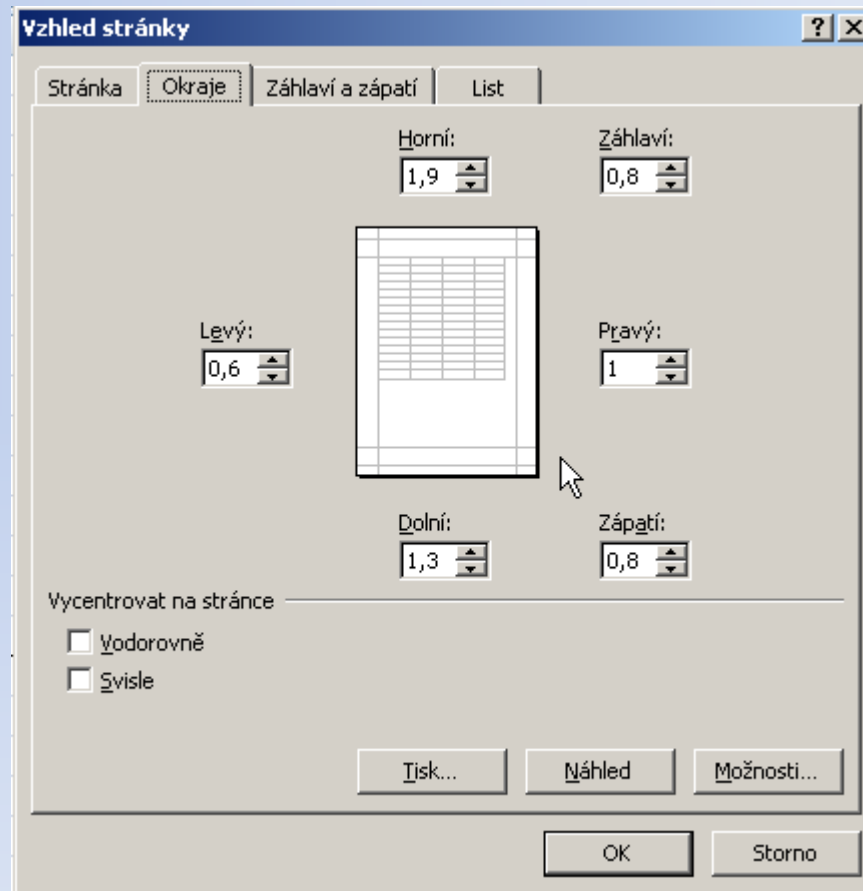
Vzhled stránky

?
X

Stránka
Okraje
Záhlaví a zápatí
List

Horní:
1,9

Záhlaví:
0,8

Levý:
0,6

Pravý:
1

Dolní:
1,3

Zápatí:
0,8

Vycentrovat na stránce

Vodorovně
Svisle

Tisk...
Náhled
Možnosti...

OK
Storno